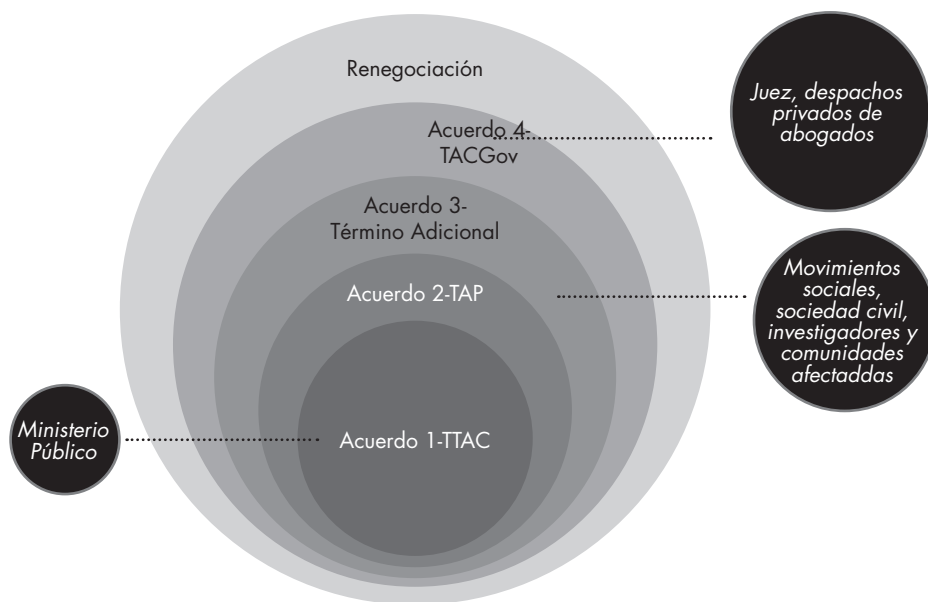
Renegociación

Acuerdo 4-
TACGov

Acuerdo 3-
Término Adicional

Acuerdo 2-TAP

Acuerdo 1-TTAC

Juez, despachos privados de abogados

Movimientos sociales, sociedad civil, investigadores y comunidades afectaddas

Ministerio Público